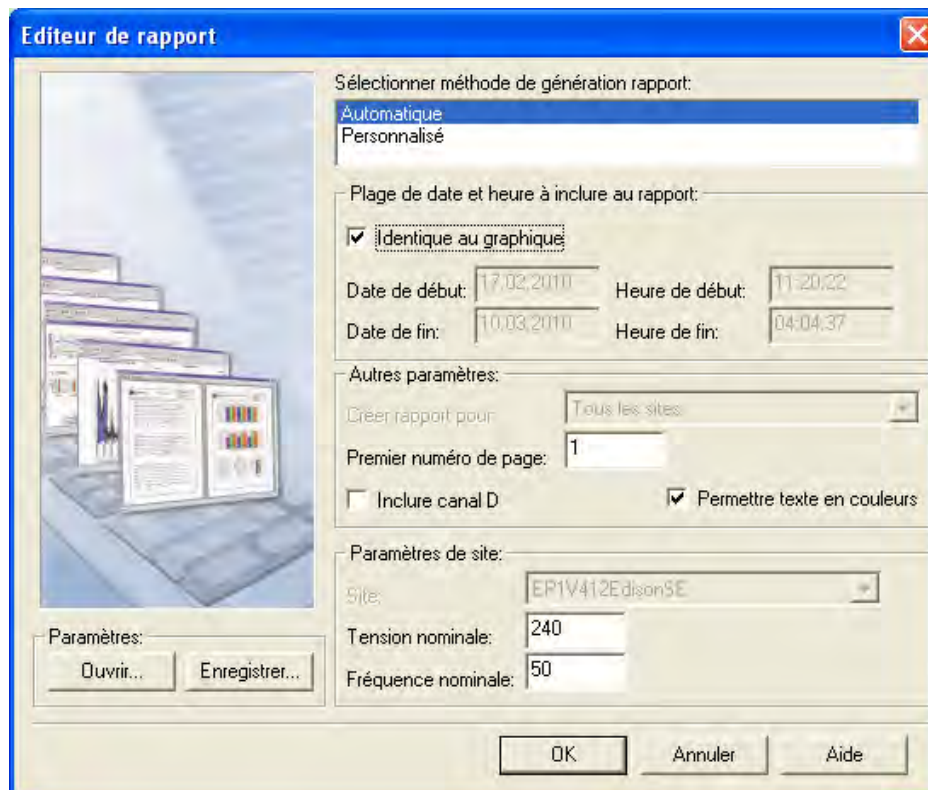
Editeur de rapport

Sélectionner méthode de génération rapport:
Automatique
Personnalisé

Plage de date et heure à inclure au rapport:
Identique au graphique
Date de début: 17.02.2010 Heure de début: 11:20:22
Date de fin: 10.03.2010 Heure de fin: 04:04:37

Autres paramètres:
Creer rapport pour Tous les sites
Premier numéro de page: 1
Inclure canal D
Permettre texte en couleurs

Paramètres de site:
Site: ER1V412EdisonSE
Tension nominale: 240
Fréquence nominale: 50

Paramètres:
Ouvrir... Enregistrer...

OK Annuler Aide